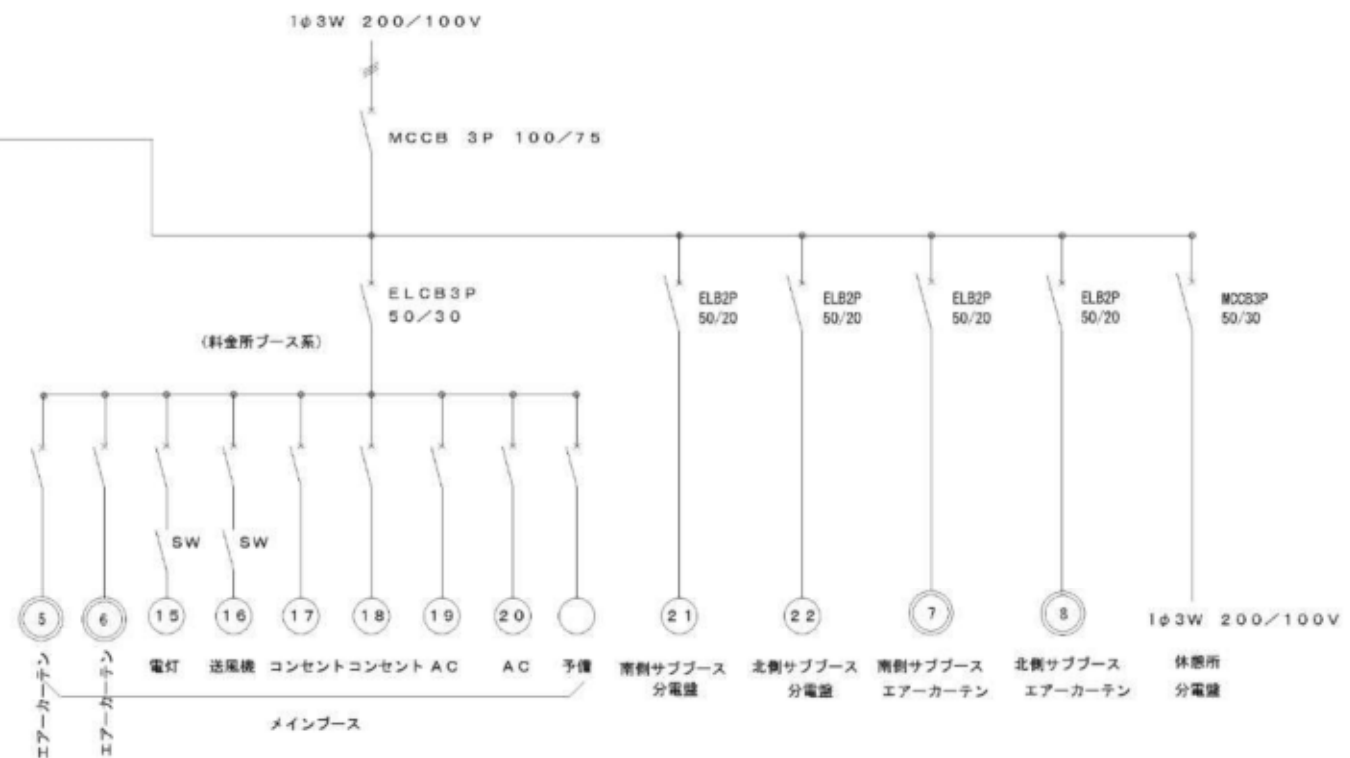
1φ3W 200/100V

MCCB 3P 100/75

ELCB3P 50/30

(料金所ブース系)

ELB2P 50/20

ELB2P 50/20

ELB2P 50/20

ELB2P 50/20

MCCB3P 50/30

SW

SW

5

6

15

16

17

18

19

20

21

22

7

8

1φ3W 200/100V

エアーカーテン

エアーカーテン

電灯

送風機

コンセント

コンセント

AC

AC

予備

南側サブブース 分電盤

北側サブブース 分電盤

南側サブブース エアーカーテン

北側サブブース エアーカーテン

休憩所 分電盤

メインブース